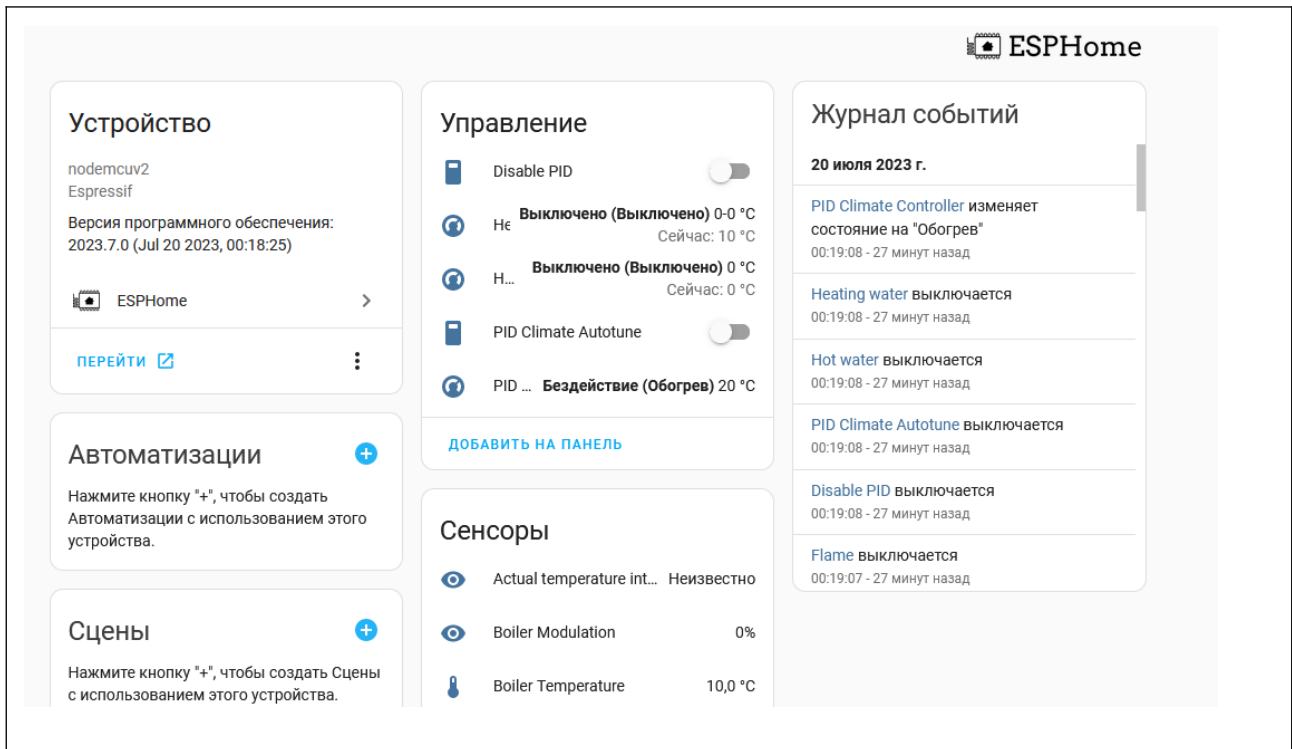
ESPHome

Устройство

nodemcuv2
Espressif

Версия программного обеспечения: 2023.7.0 (Jul 20 2023, 00:18:25)

ESPHome

ПЕРЕЙТИ

Автоматизации

Нажмите кнопку "+", чтобы создать Автоматизации с использованием этого устройства.

Сцены

Нажмите кнопку "+", чтобы создать Сцены с использованием этого устройства.

Управление

Disable PID

Не Выключено (Выключено) 0-0 °C
Сейчас: 10 °C

Н... Выключено (Выключено) 0 °C
Сейчас: 0 °C

PID Climate Autotune

PID ... Бездействие (Обогрев) 20 °C

ДОБАВИТЬ НА ПАНЕЛЬ

Сенсоры

Actual temperature int... Неизвестно

Boiler Modulation 0%

Boiler Temperature 10,0 °C

Журнал событий

20 июля 2023 г.

PID Climate Controller изменяет состояние на "Обогрев"
00:19:08 - 27 минут назад

Heating water выключается
00:19:08 - 27 минут назад

Hot water выключается
00:19:08 - 27 минут назад

PID Climate Autotune выключается
00:19:08 - 27 минут назад

Disable PID выключается
00:19:08 - 27 минут назад

Flame выключается
00:19:07 - 27 минут назад